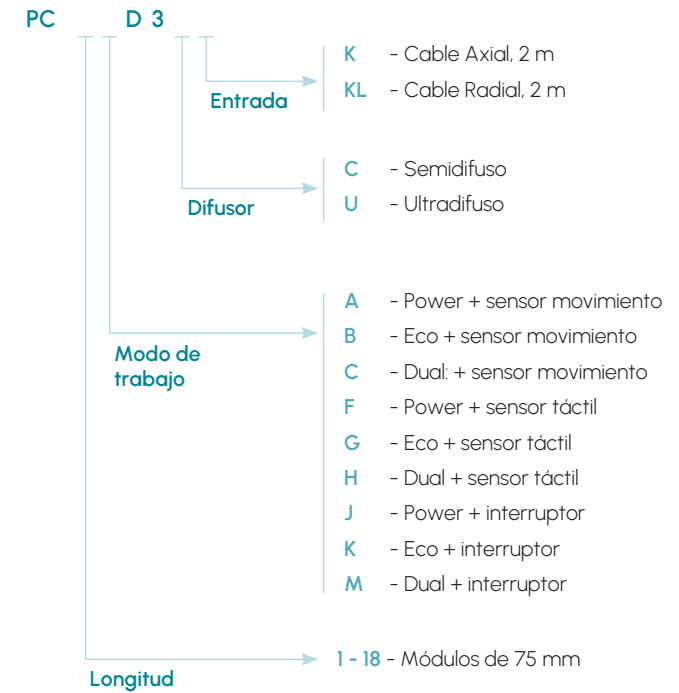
PC D 3

Entrada
K - Cable Axial, 2 m
KL - Cable Radial, 2 m

Difusor
C - Semidifuso
U - Ultradifuso

Modo de trabajo
A - Power + sensor movimiento
B - Eco + sensor movimiento
C - Dual: + sensor movimiento
F - Power + sensor táctil
G - Eco + sensor táctil
H - Dual + sensor táctil
J - Power + interruptor
K - Eco + interruptor
M - Dual + interruptor

Longitud
1 - 18 - Módulos de 75 mm